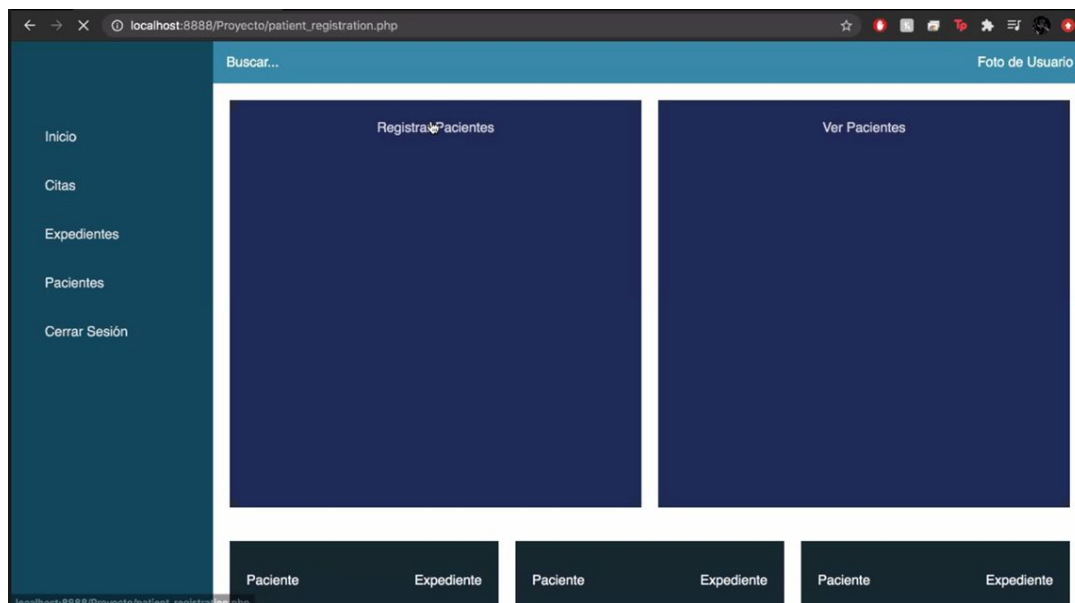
localhost:8888/Proyecto/patient_registration.php

Buscar...

Foto de Usuario

Inicio

Citas

Expedientes

Pacientes

Cerrar Sesión

Registrar Pacientes

Ver Pacientes

Paciente

Expediente

Paciente

Expediente

Paciente

Expediente

localhost:8888/Proyecto/patient_registration.php